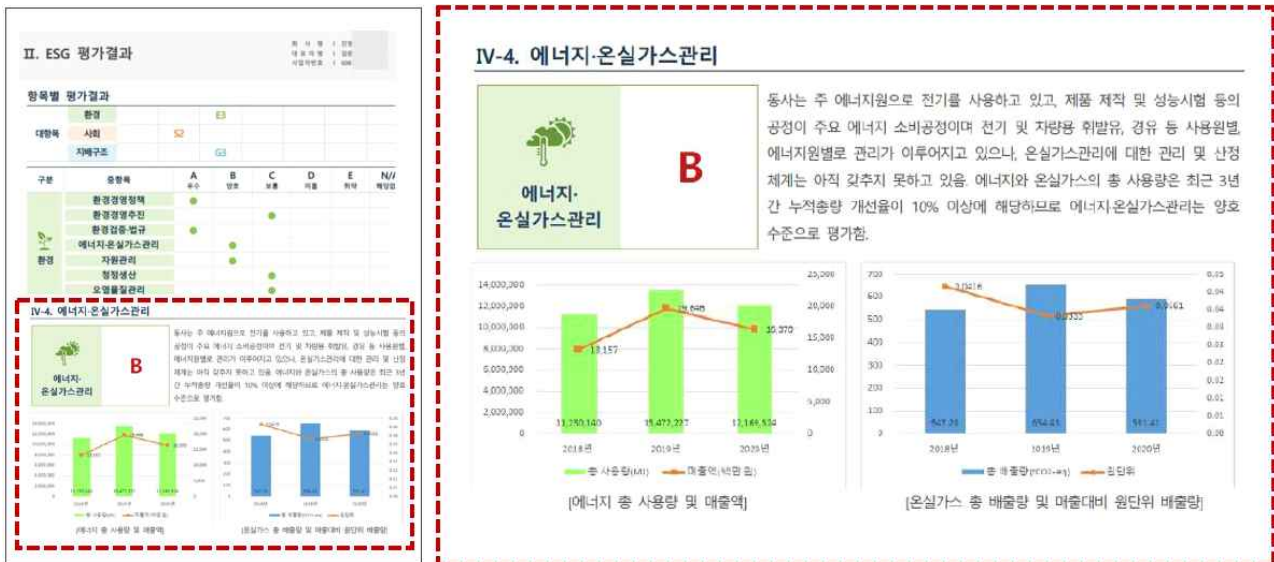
II. ESG 평가결과

항목별 평가결과

| 대항목 | | | |
|---|---|---|---|
| | 환경 | | E3 |
| | 사회 | S2 | |
| | 지배구조 | | G3 |

| 구분 | 중항목 | A 우수 | B 양호 | C 보통 | D 미흡 | E 취약 | N/A 해당없 |
|---|---|---|---|---|---|---|---|
| 환경 | 환경경영정책 | ● | | | | | |
| | 환경경영추진 | | | ● | | | |
| | 환경검증·법규 | ● | | | | | |
| | 에너지·온실가스관리 | | ● | | | | |
| | 자원관리 | | ● | | | | |
| | 청정생산 | | | ● | | | |
| | 오염물질관리 | | | ● | | | |

IV-4. 에너지·온실가스관리

에너지·온실가스관리

B

동사는 주 에너지원으로 전기를 사용하고 있고, 제품 제작 및 성능시험 등의 공정이 주요 에너지 소비공정이며 전기 및 차량용 휘발유, 경유 등 사용원별, 에너지원별로 관리가 이루어지고 있으나, 온실가스관리에 대한 관리 및 산정 체계는 아직 갖추지 못하고 있음. 에너지와 온실가스의 총 사용량은 최근 3년간 누적총량 개선율이 10% 이상에 해당하므로 에너지·온실가스관리는 양호 수준으로 평가함.

14,000,000
12,000,000
10,000,000
8,000,000
6,000,000
4,000,000
2,000,000
0
25,000
20,000
15,000
10,000
5,000
0
13,157
19,646
16,370
11,250,140
13,477,227
12,166,534
2018년
2019년
2020년
총 사용량(MJ)
매출액(백만 원)

[에너지 총 사용량 및 매출액]

700
600
500
400
300
200
100
0
0.05
0.04
0.04
0.03
0.03
0.02
0.02
0.01
0.01
0.00
0.0416
0.0333
0.0361
547.31
654.81
591.41
2018년
2019년
2020년
총 배출량(tCO2-eq)
원단위

[온실가스 총 배출량 및 매출대비 원단위 배출량]